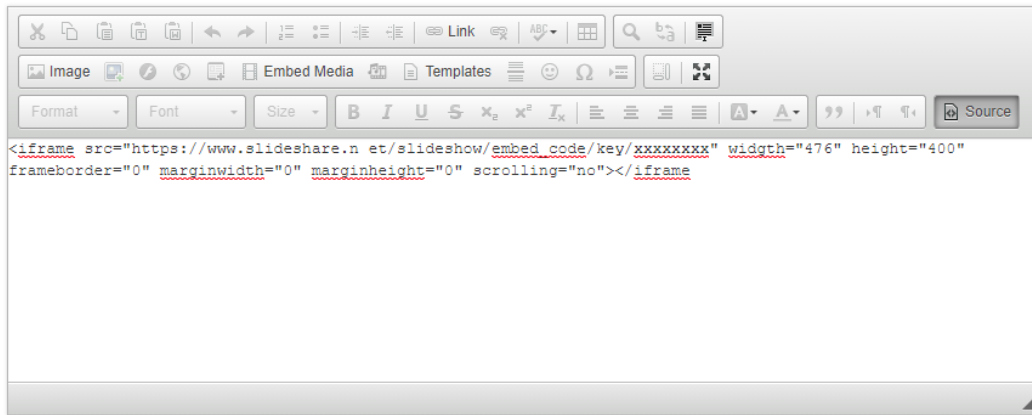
Link

Image Embed Media Templates

Format Font Size Source

<iframe src="https://www.slideshare.n et/slideshow/embed_code/key/xxxxxxxx" widgth="476" height="400" frameborder="0" marginwidth="0" marginheight="0" scrolling="no"></iframe